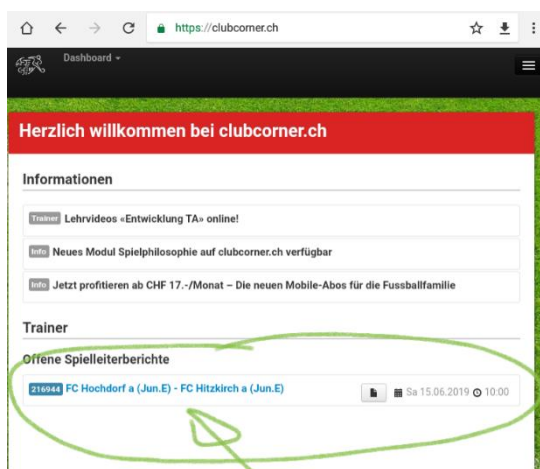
https://clubcorner.ch

Dashboard

Herzlich willkommen bei clubcorner.ch

Informationen

Trainer Lehrvideos «Entwicklung TA» online!

Info Neues Modul Spielphilosophie auf clubcorner.ch verfügbar

Info Jetzt profitieren ab CHF 17.-/Monat – Die neuen Mobile-Abos für die Fussballfamilie

Trainer

Offene Spielleiterberichte

216944 FC Hochdorf a (Jun.E) - FC Hitzkirch a (Jun.E) Sa 15.06.2019 10:00